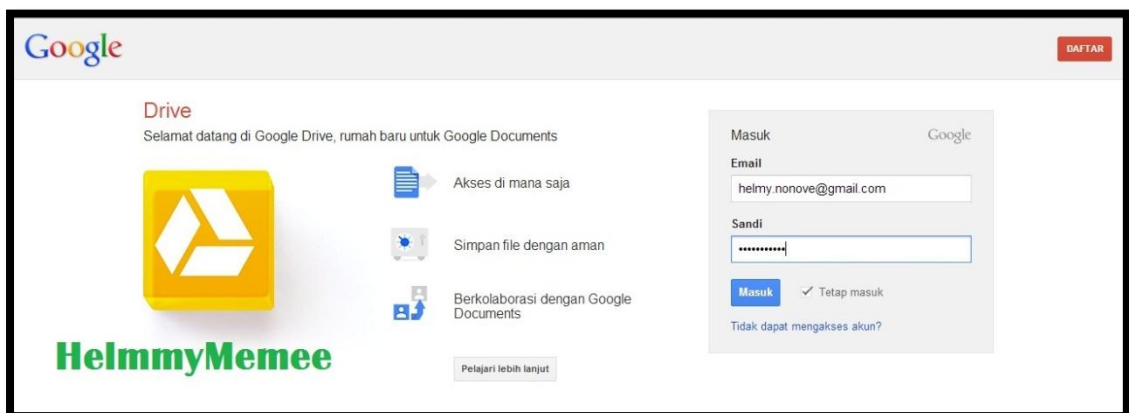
Google

DAFTAR

Drive

Selamat datang di Google Drive, rumah baru untuk Google Documents

Akses di mana saja

Simpan file dengan aman

Berkolaborasi dengan Google Documents

HelmmyMemee

Pelajari lebih lanjut

Masuk

Google

Email

helmy.nonove@gmail.com

Sandi

••••••••••••

Masuk

✓ Tetap masuk

Tidak dapat mengakses akun?